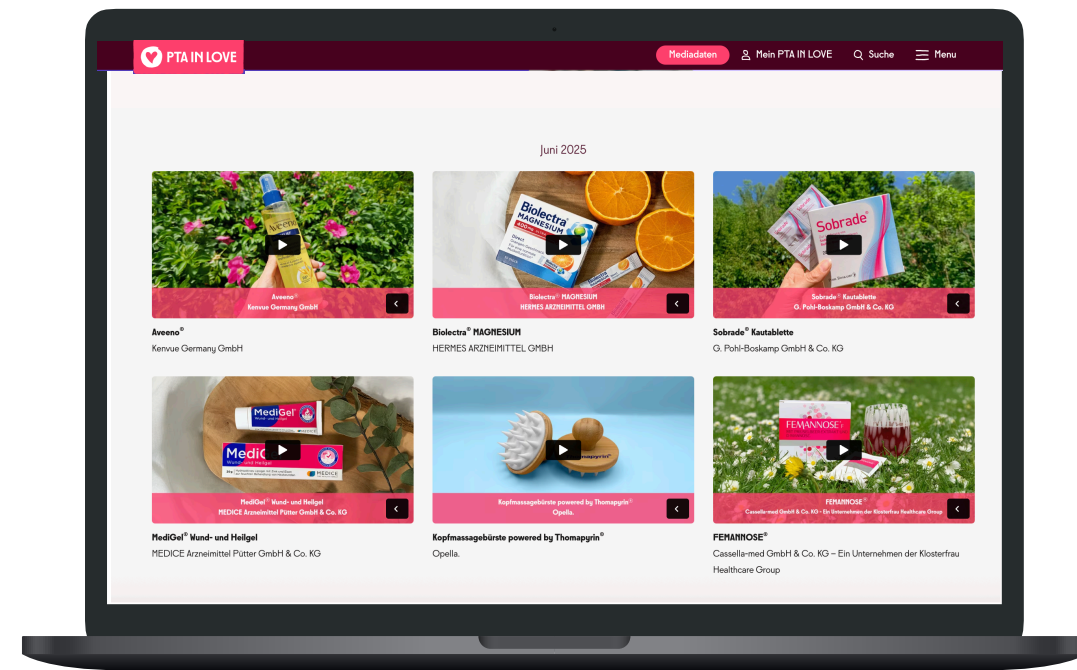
PTA IN LOVE

Mediadaten  Mein PTA IN LOVE  Suche  Menu

Juni 2025

Aveeno®
Kenvue Germany GmbH

Aveeno®
Kenvue Germany GmbH

Biolectra® MAGNESIUM
HERMES ARZNEIMITTEL GMBH

Biolectra® MAGNESIUM
HERMES ARZNEIMITTEL GMBH

Sobrade® Kautablette
G. Pohl-Boskamp GmbH & Co. KG

Sobrade® Kautablette
G. Pohl-Boskamp GmbH & Co. KG

MediGel® Wund- und Heilgel
MEDICE Arzneimittel Pütter GmbH & Co. KG

MediGel® Wund- und Heilgel
MEDICE Arzneimittel Pütter GmbH & Co. KG

Kopfmassagebürste powered by Thomapyrin®
Opella.

Kopfmassagebürste powered by Thomapyrin®
Opella.

FEMANNOSE®
Cassella-med GmbH & Co. KG – Ein Unternehmen der Klosterfrau Healthcare Group

FEMANNOSE®
Cassella-med GmbH & Co. KG – Ein Unternehmen der Klosterfrau Healthcare Group